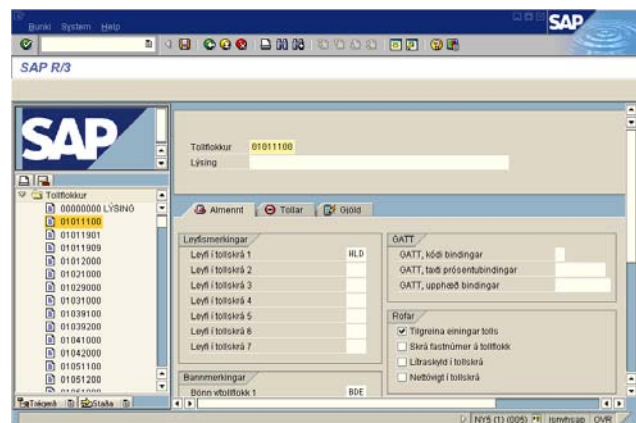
Bunki System Hjálp

SAP

SAP R/3

SAP

Tollflokkur
00000000 LÝSING
01011100
01011901
01011909
01012000
01021000
01029000
01031000
01039100
01039200
01041000
01042000
01051100
01051200

Tollflokkur 01011100
Lýsing

Almennt
Tollar
Gjöld

Leyfismerkingar
Leyfi í tollskrá 1 HLD
Leyfi í tollskrá 2
Leyfi í tollskrá 3
Leyfi í tollskrá 4
Leyfi í tollskrá 5
Leyfi í tollskrá 6
Leyfi í tollskrá 7

Bannmerkingar
Bönn v/tollflokk 1 BDE

GATT
GATT, kóði bindingar
GATT, taxti prósentubindingar
GATT, upphæð bindingar

Rofar
Tilgreina einingar tolls
Skrá fastnúmer á tollflokk
Lítraskyld í tollskrá
Nettóvigt í tollskrá

Tollskrá Staða

NY5 (1) (005) ismvhsap OVR